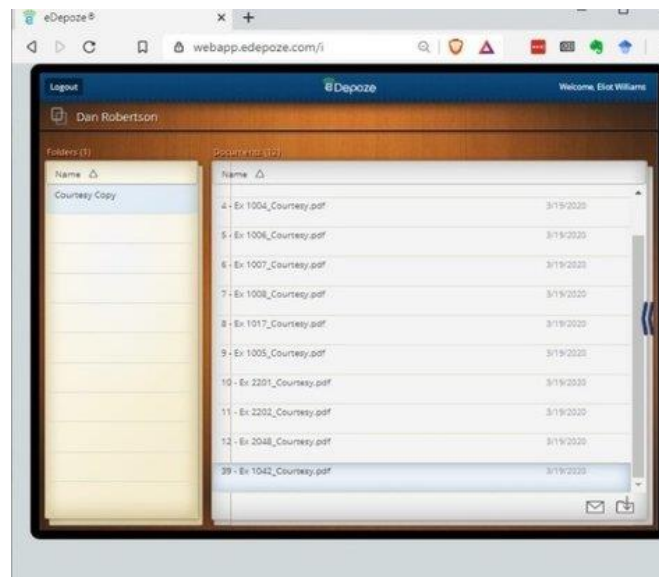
eDepoze®

webapp.edepoze.com/i

Logout

eDepoze

Welcome, Eliot Williams

Dan Robertson

Folders (1)

Name

Courtesy Copy

Documents (12)

Name

| | |
|---|---|
| 4 - Ex 1004_Courtesy.pdf | 3/19/2020 |
| 5 - Ex 1006_Courtesy.pdf | 3/19/2020 |
| 6 - Ex 1007_Courtesy.pdf | 3/19/2020 |
| 7 - Ex 1008_Courtesy.pdf | 3/19/2020 |
| 8 - Ex 1017_Courtesy.pdf | 3/19/2020 |
| 9 - Ex 1005_Courtesy.pdf | 3/19/2020 |
| 10 - Ex 2201_Courtesy.pdf | 3/19/2020 |
| 11 - Ex 2202_Courtesy.pdf | 3/19/2020 |
| 12 - Ex 2048_Courtesy.pdf | 3/19/2020 |
| 39 - Ex 1042_Courtesy.pdf | 3/19/2020 |